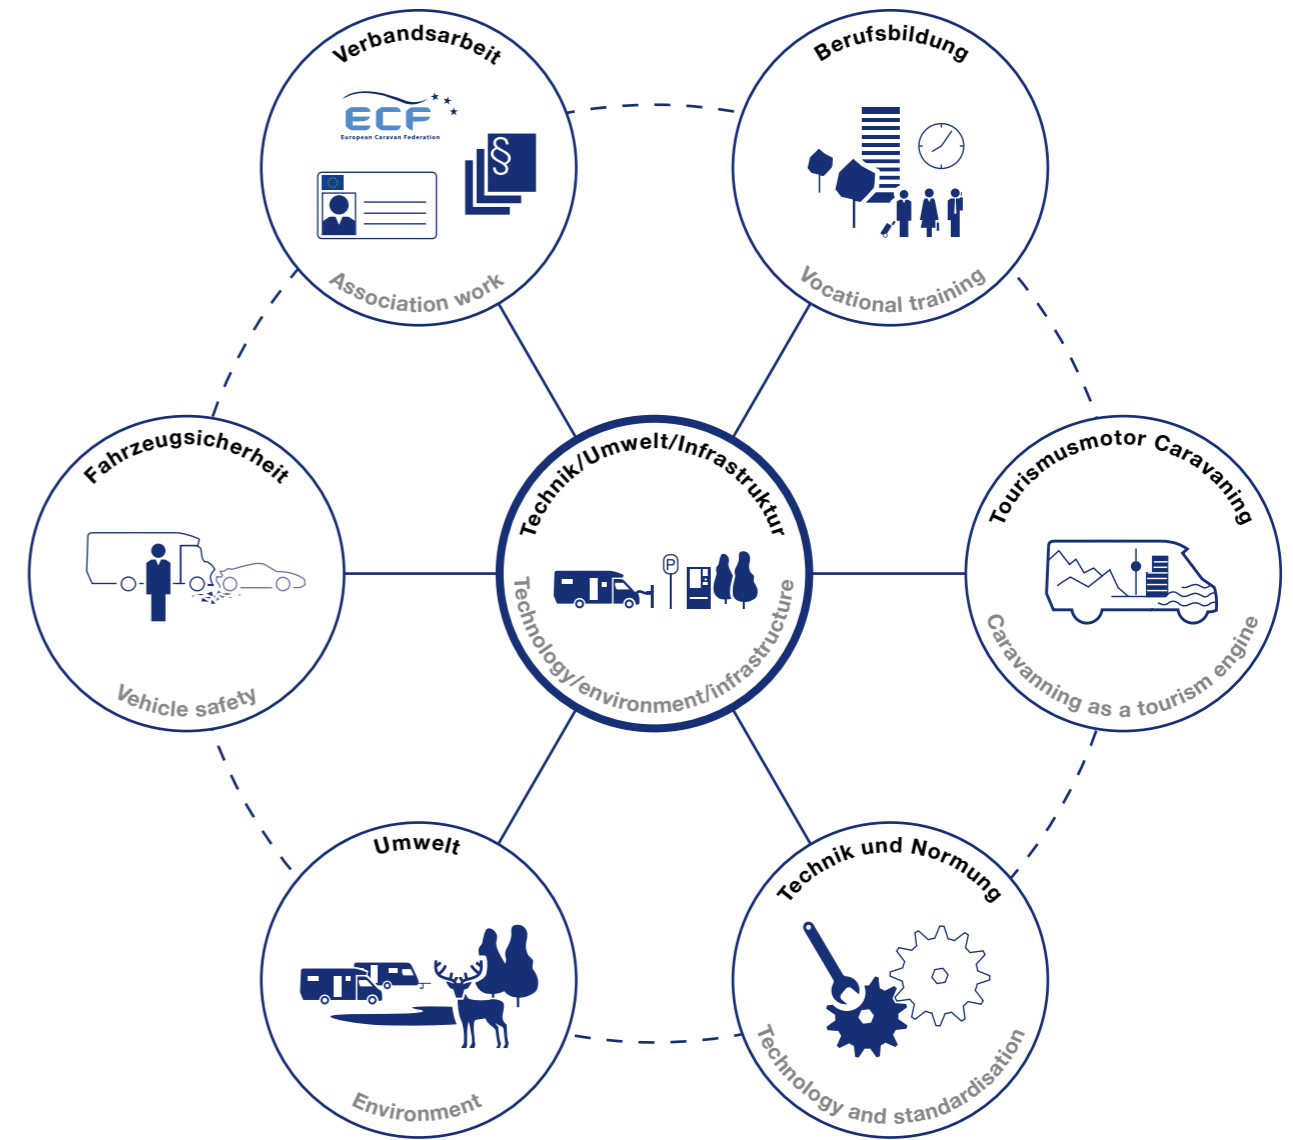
Verbandsarbeit

ECF
European Caravan Federation

§

Association work

Berufsbildung

Vocational training

Fahrzeugsicherheit

Vehicle safety

Technik/Umwelt/Infrastruktur

P

Technology/environment/infrastructure

Tourismusmotor Caravaning

Caravanning as a tourism engine

Umwelt

Environment

Technik und Normung

Technology and standardisation